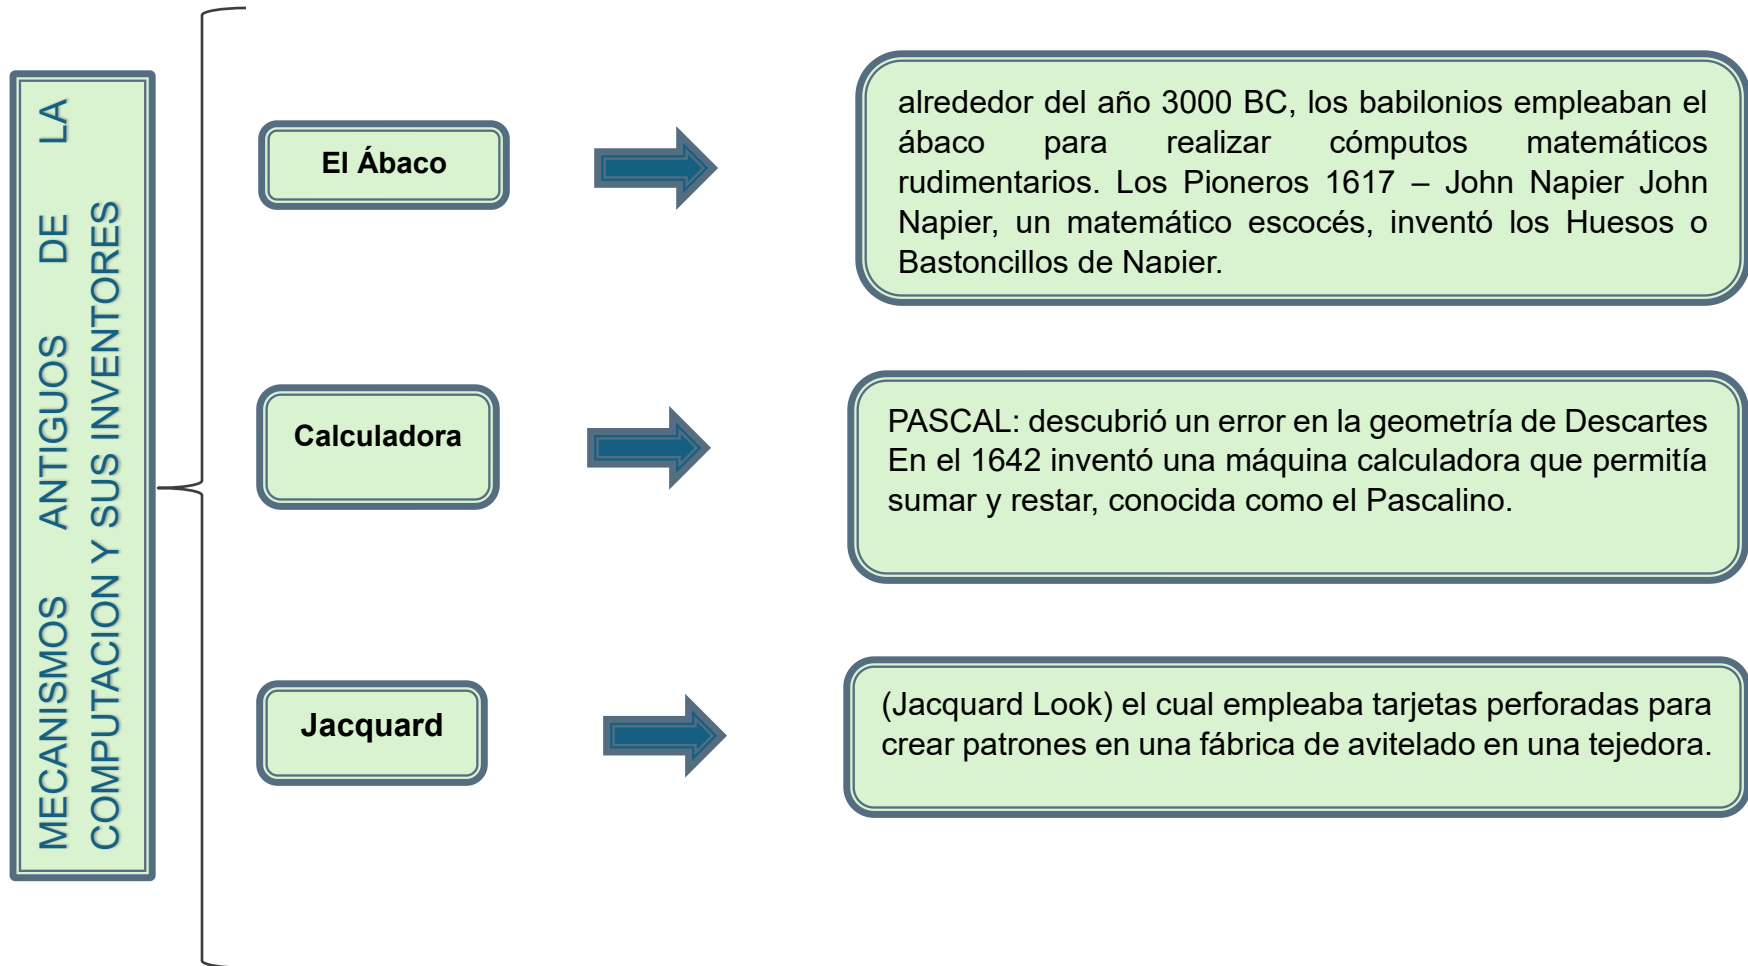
MECANISMOS ANTIGUOS DE LA COMPUTACION Y SUS INVENTORES

El Ábaco

alrededor del año 3000 BC, los babilonios empleaban el ábaco para realizar cómputos matemáticos rudimentarios. Los Pioneros 1617 – John Napier John Napier, un matemático escocés, inventó los Huesos o Bastoncillos de Napier.

Calculadora

PASCAL: descubrió un error en la geometría de Descartes En el 1642 inventó una máquina calculadora que permitía sumar y restar, conocida como el Pascalino.

Jacquard

(Jacquard Look) el cual empleaba tarjetas perforadas para crear patrones en una fábrica de avitelado en una tejedora.